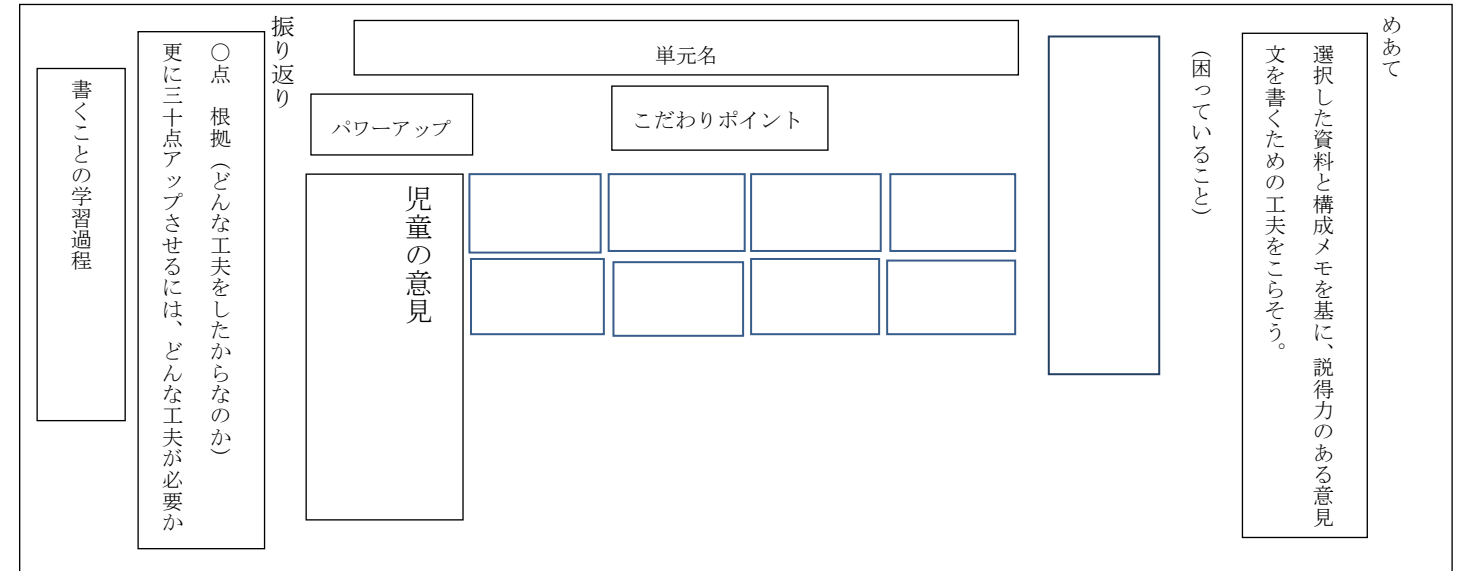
めあて

選択した資料と構成メモを基に、説得力のある意見文を書くための工夫をこらそう。

(困っていること)

単元名

こだわりポイント

パワーアップ

児童の意見

振り返り

○点　根拠（どんな工夫をしたからなのか）
更に三十点アップさせるには、どんな工夫が必要か

書くことの学習過程